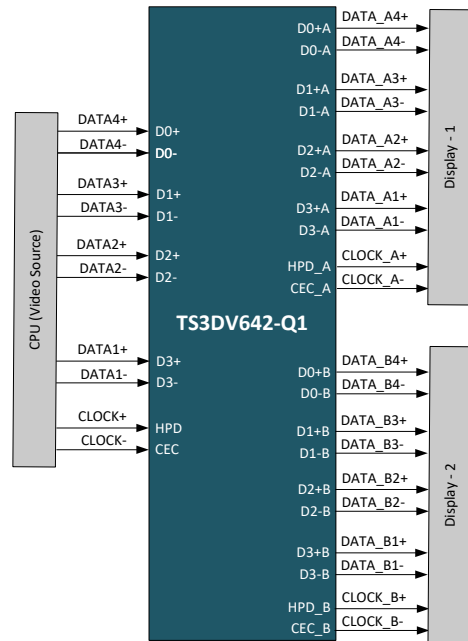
CPU (Video Source)

DATA4+
DATA4-
DATA3+
DATA3-
DATA2+
DATA2-
DATA1+
DATA1-
CLOCK+
CLOCK-

D0+
D0-
D1+
D1-
D2+
D2-
D3+
D3-
HPD
CEC

TS3DV642-Q1

D0+A
D0-A
D1+A
D1-A
D2+A
D2-A
D3+A
D3-A
HPD_A
CEC_A

DATA_A4+
DATA_A4-
DATA_A3+
DATA_A3-
DATA_A2+
DATA_A2-
DATA_A1+
DATA_A1-
CLOCK_A+
CLOCK_A-

Display - 1

D0+B
D0-B
D1+B
D1-B
D2+B
D2-B
D3+B
D3-B
HPD_B
CEC_B

DATA_B4+
DATA_B4-
DATA_B3+
DATA_B3-
DATA_B2+
DATA_B2-
DATA_B1+
DATA_B1-
CLOCK_B+
CLOCK_B-

Display - 2